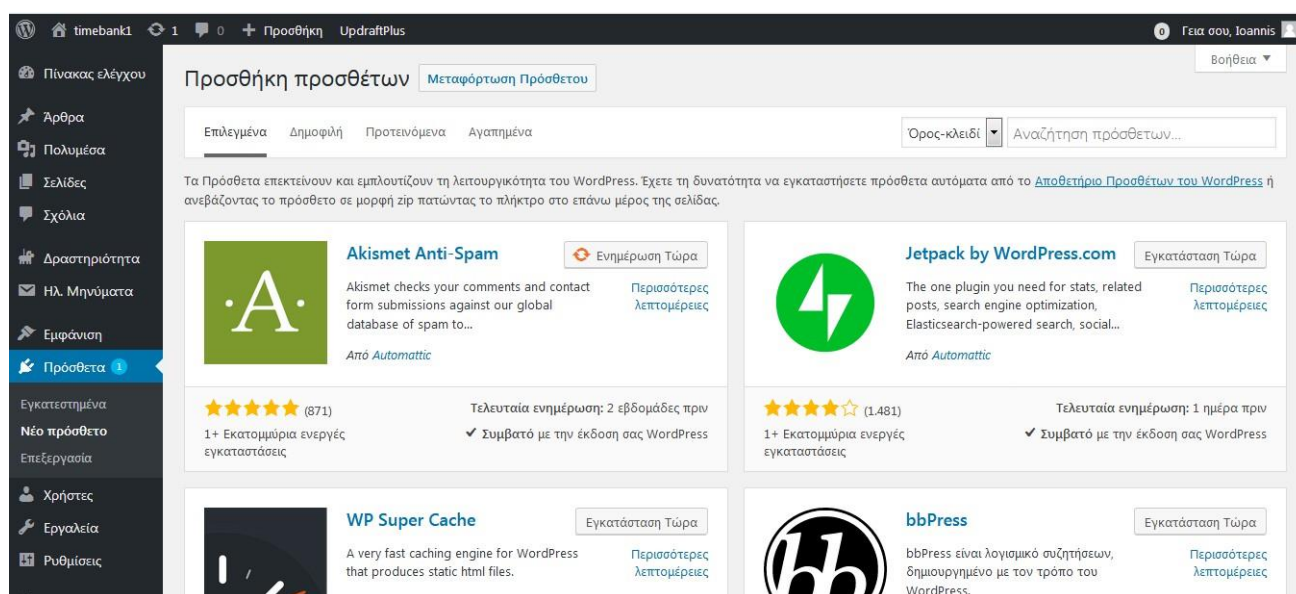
timebank1 1 0 + Προσθήκη UpdraftPlus
0 Γεια σου, Ioannis

Πίνακας ελέγχου
Άρθρα
Πολυμέσα
Σελίδες
Σχόλια
Δραστηριότητα
Ηλ. Μηνύματα
Εμφάνιση
Πρόσθετα 1
Εγκατεστημένα
Νέο πρόσθετο
Επεξεργασία
Χρήστες
Εργαλεία
Ρυθμίσεις

Βοήθεια ▼

Προσθήκη προσθέτων Μεταφόρτωση Πρόσθετου

Επιλεγμένα Δημοφιλή Προτεινόμενα Αγαπημένα

Όρος-κλειδί Αναζήτηση πρόσθετων...

Τα Πρόσθετα επεκτείνουν και εμπλουτίζουν τη λειτουργικότητα του WordPress. Έχετε τη δυνατότητα να εγκαταστήσετε πρόσθετα αυτόματα από το Αποθετήριο Προσθέτων του WordPress ή ανεβάζοντας το πρόσθετο σε μορφή zip πατώντας το πλήκτρο στο επάνω μέρος της σελίδας.

Akismet Anti-Spam
Ενημέρωση Τώρα
Akismet checks your comments and contact form submissions against our global database of spam to...
Περισσότερες λεπτομέρειες
Από Automattic
(871)
Τελευταία ενημέρωση: 2 εβδομάδες πριν
1+ Εκατομμύρια ενεργές εγκαταστάσεις
✔ Συμβατό με την έκδοση σας WordPress

Jetpack by WordPress.com
Εγκατάσταση Τώρα
The one plugin you need for stats, related posts, search engine optimization, Elasticsearch-powered search, social...
Περισσότερες λεπτομέρειες
Από Automattic
(1.481)
Τελευταία ενημέρωση: 1 ημέρα πριν
1+ Εκατομμύρια ενεργές εγκαταστάσεις
✔ Συμβατό με την έκδοση σας WordPress

WP Super Cache
Εγκατάσταση Τώρα
A very fast caching engine for WordPress that produces static html files.
Περισσότερες λεπτομέρειες

bbPress
Εγκατάσταση Τώρα
bbPress είναι λογισμικό συζητήσεων, δημιουργημένο με τον τρόπο του WordPress.
Περισσότερες λεπτομέρειες